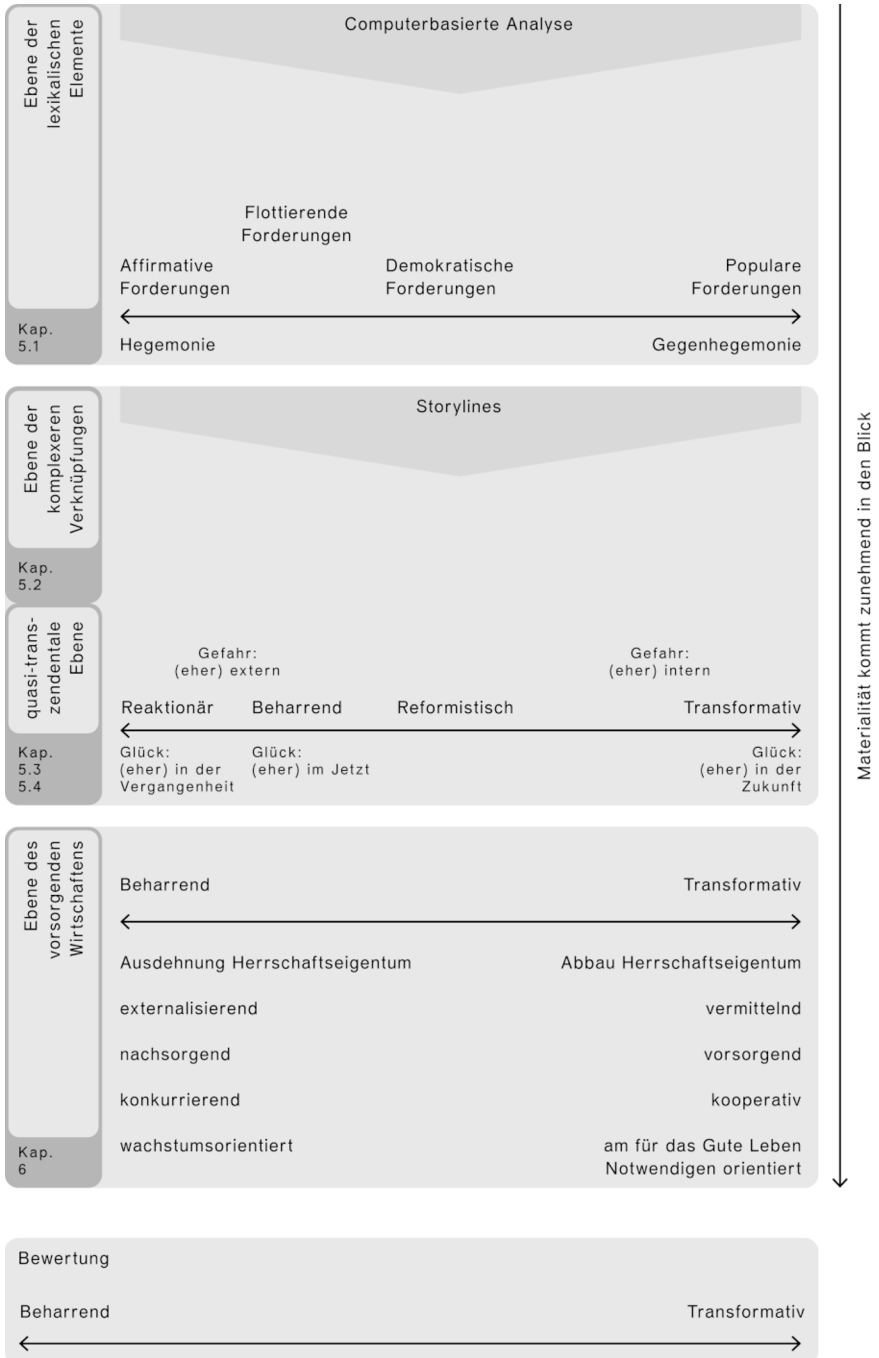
Ebene der lexikalischen Elemente

Kap. 5.1

Computerbasierte Analyse

Flottierende Forderungen

Affirmative Forderungen

Demokratische Forderungen

Populare Forderungen

Hegemonie

Gegenhegemonie

Ebene der komplexeren Verknüpfungen

Kap. 5.2

Storylines

quasi-transzendentale Ebene

Kap. 5.3 5.4

Gefahr: (eher) extern

Gefahr: (eher) intern

Reaktionär

Beharrend

Reformistisch

Transformativ

Glück: (eher) in der Vergangenheit

Glück: (eher) im Jetzt

Glück: (eher) in der Zukunft

Ebene des vorsorgenden Wirtschaftens

Kap. 6

Beharrend

Transformativ

Ausdehnung Herrschaftseigentum

Abbau Herrschaftseigentum

externalisierend

vermittelnd

nachsorgend

vorsorgend

konkurrierend

kooperativ

wachstumsorientiert

am für das Gute Leben Notwendigen orientiert

Materialität kommt zunehmend in den Blick

Bewertung

Beharrend

Transformativ